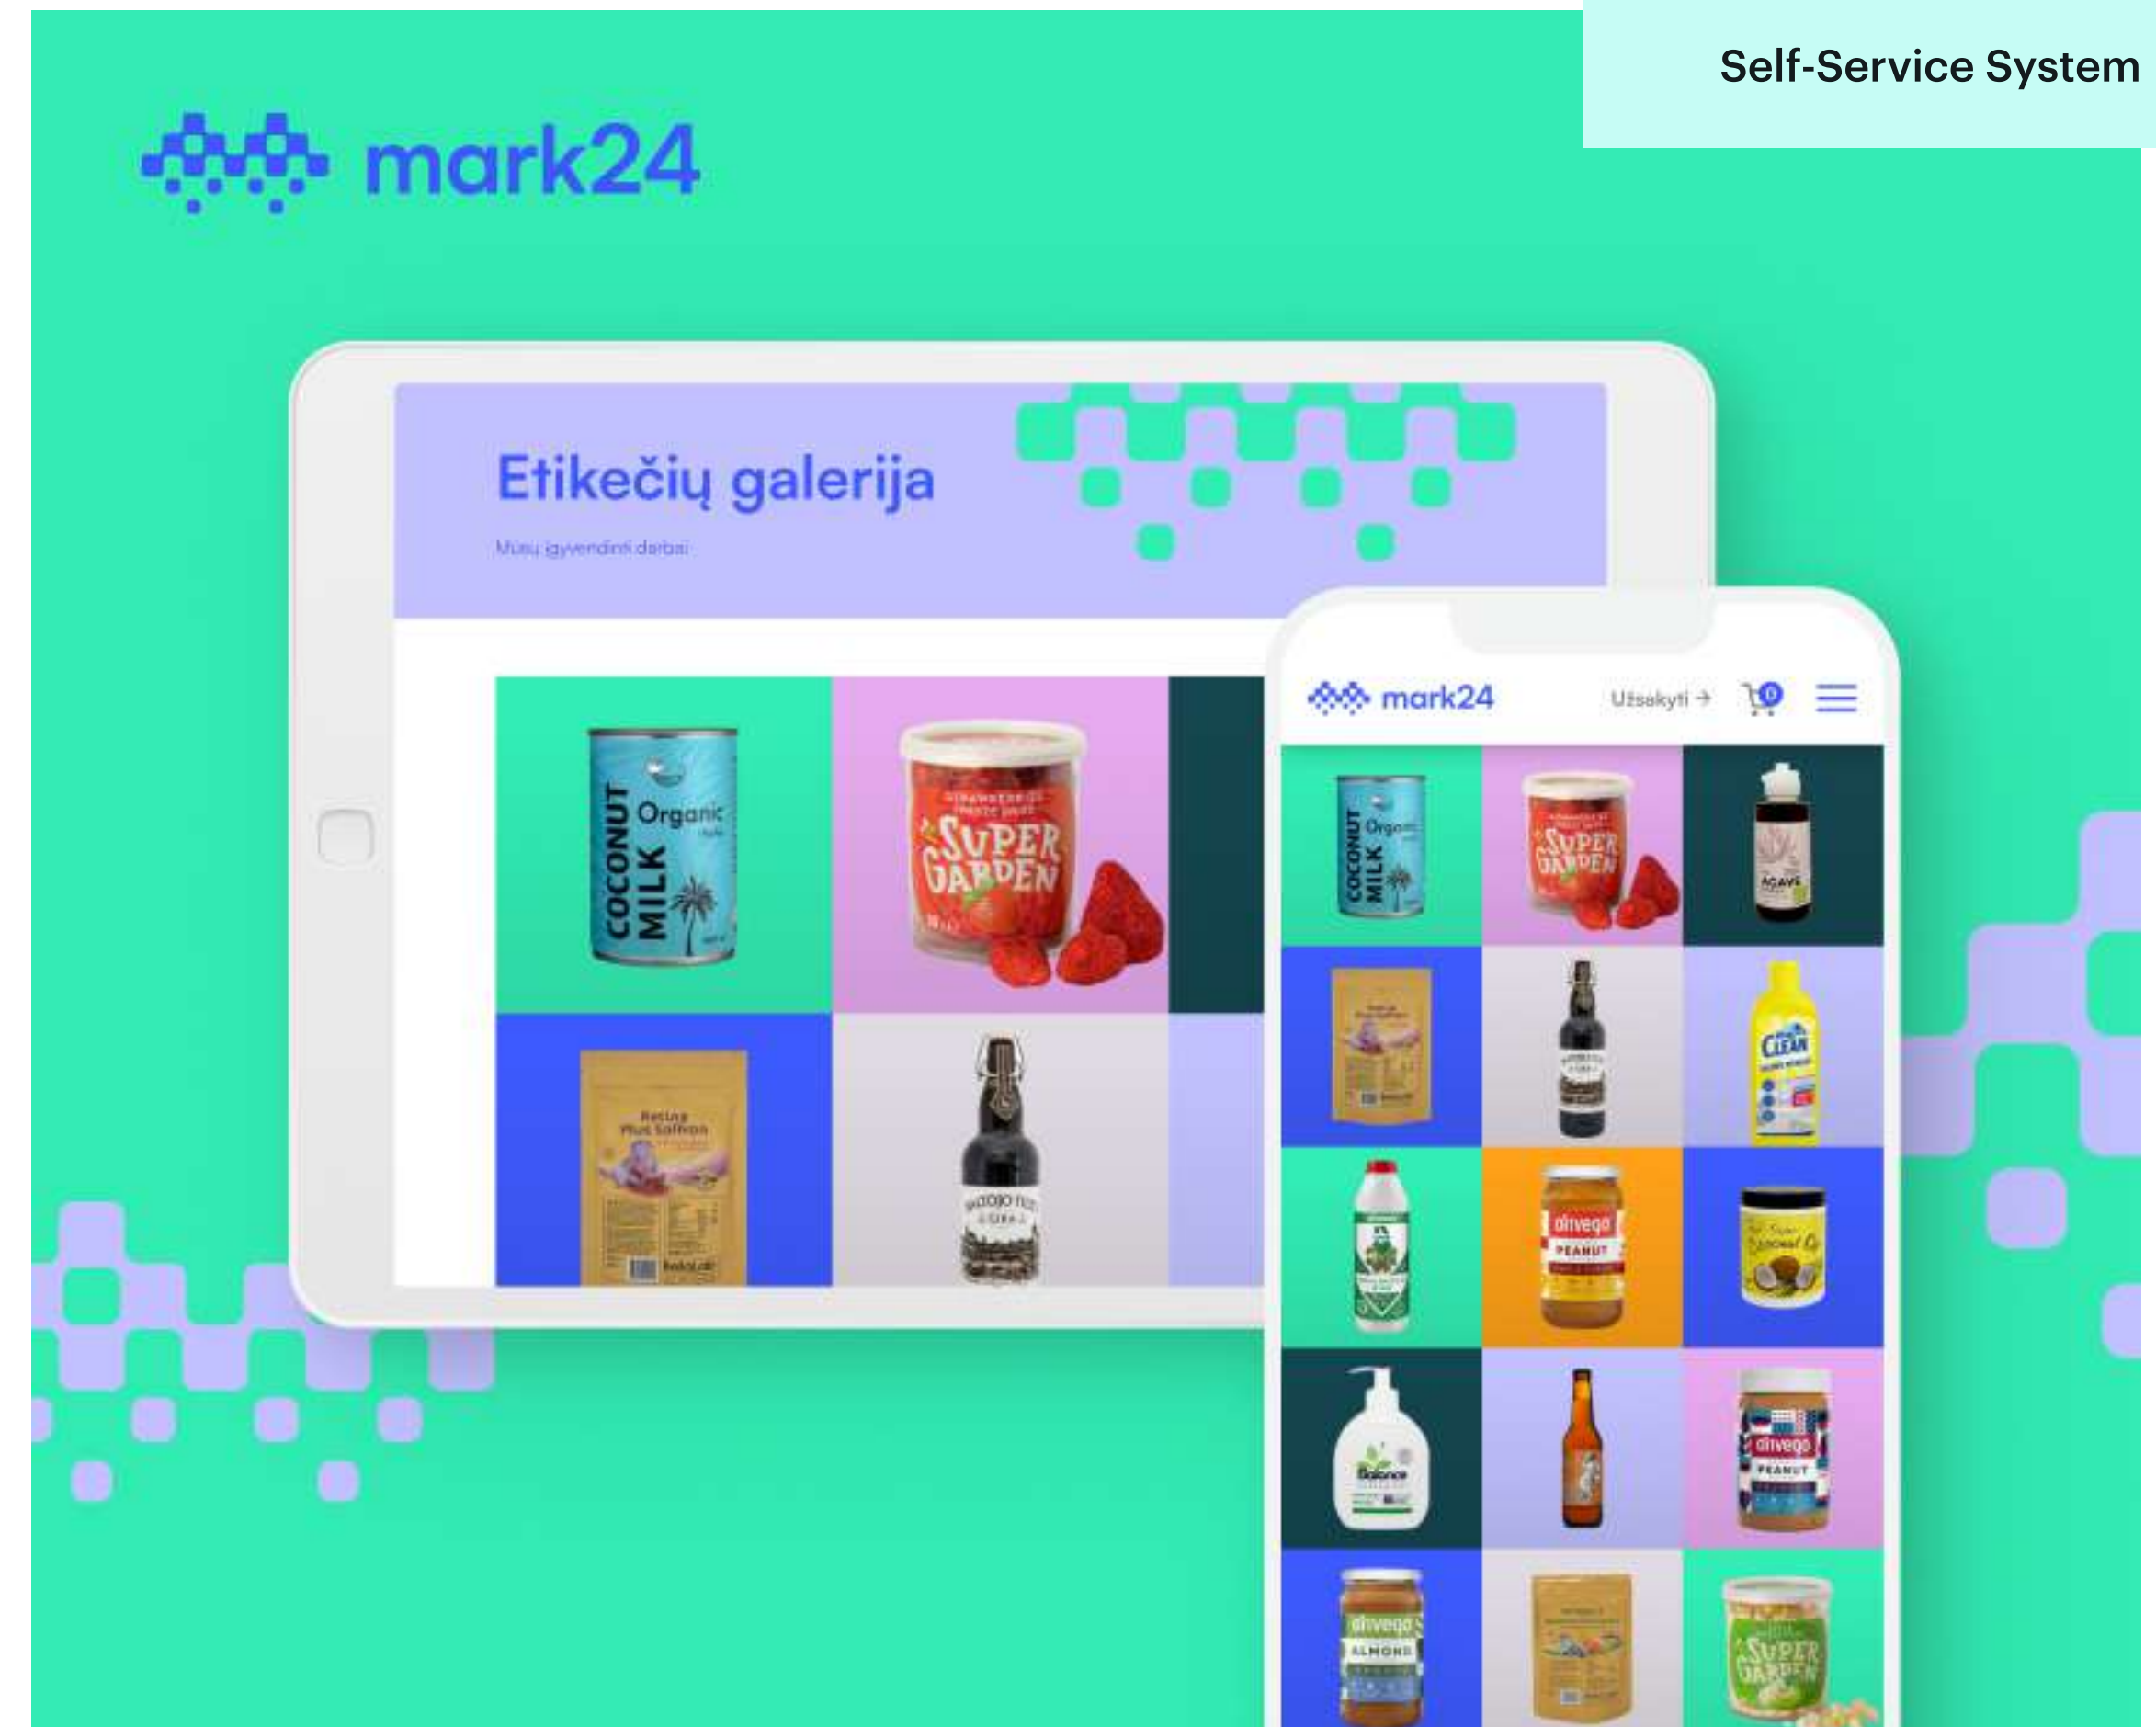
Self-Service System

mark24

Etikečių galerija

Mūsų įgyvendinti darbai

COCONUT MILK Organic

SUPER GARDEN

Reishi Plus Saffron

mark24 Užsakyti → 0

AGAVE

CLEAN

dirvego PEANUT

Coconut Oil

Balance

dirvego PEANUT

dirvego ALMOND

SUPER GARDEN